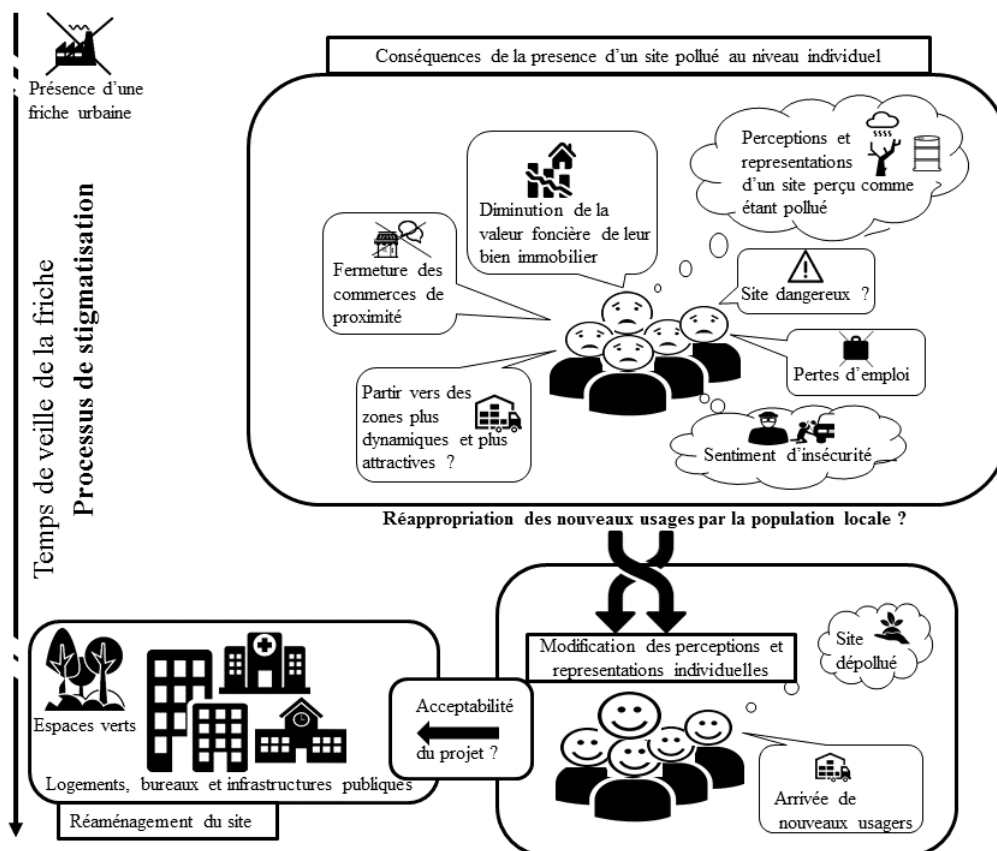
Présence d'une friche urbaine

Temps de veille de la friche

Processus de stigmatisation

Conséquences de la presence d'un site pollué au niveau individuel

Perceptions et representations d'un site perçu comme étant pollué

Diminution de la valeur foncière de leur bien immobilier

Fermeture des commerces de proximité

Site dangereux ?

Pertes d'emploi

Partir vers des zones plus dynamiques et plus attractives ?

Sentiment d'insécurité

Réappropriation des nouveaux usages par la population locale ?

Modification des perceptions et representations individuelles

Site dépollué

Espaces verts

Logements, bureaux et infrastructures publiques

Acceptabilité du projet ?

Arrivée de nouveaux usagers

Réaménagement du site